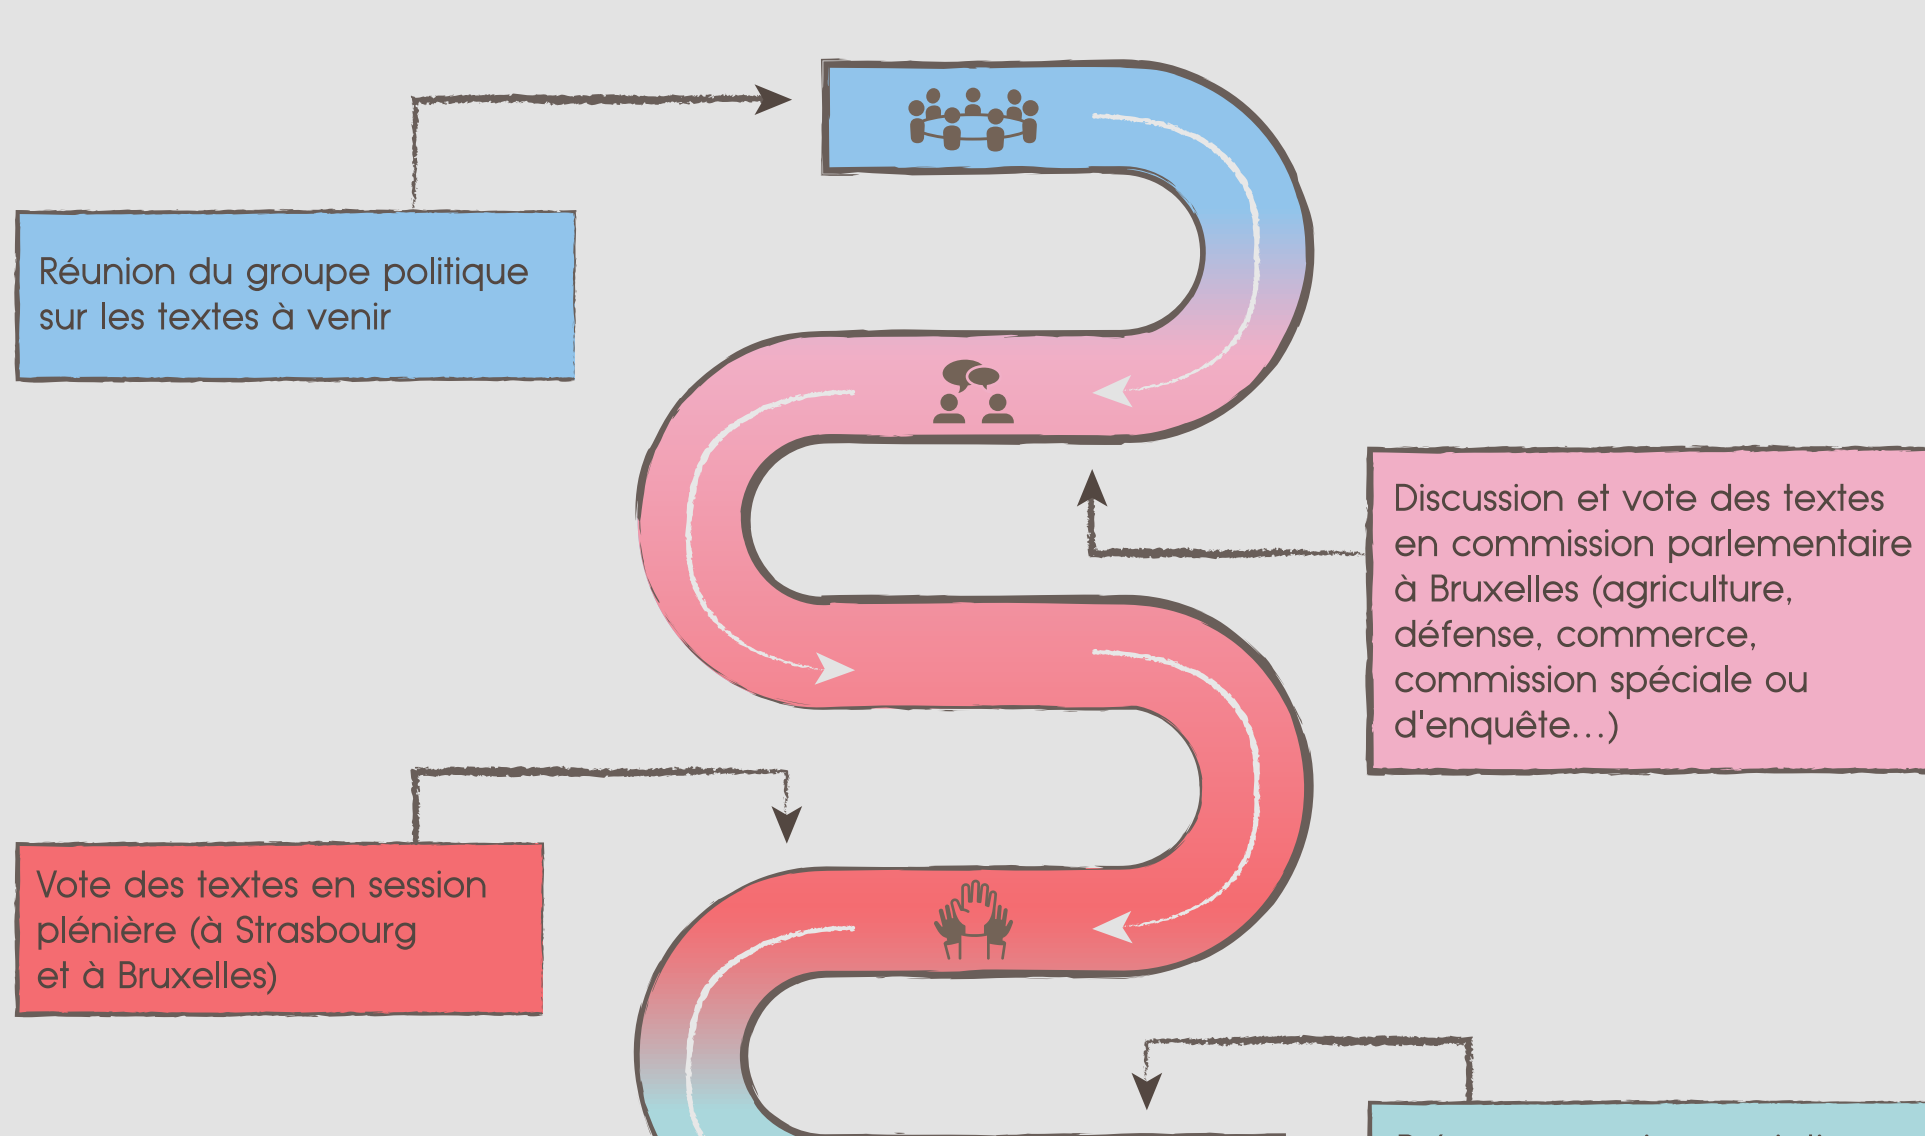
Réunion du groupe politique sur les textes à venir

Discussion et vote des textes en commission parlementaire à Bruxelles (agriculture, défense, commerce, commission spéciale ou d'enquête...)

Vote des textes en session plénière (à Strasbourg et à Bruxelles)

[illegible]